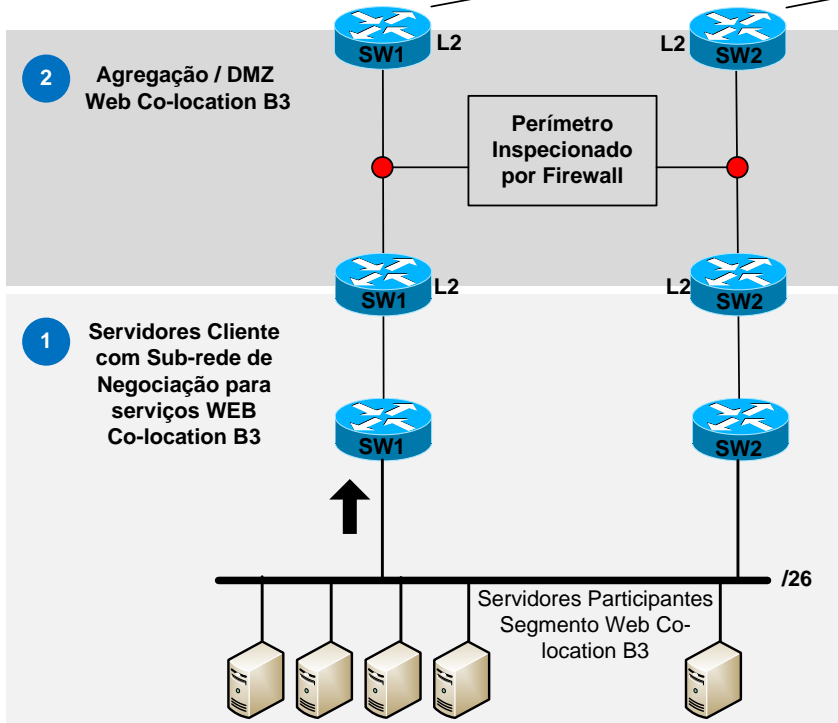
SW1 L2
L2 SW2

2 Agregação / DMZ Web Co-location B3

Perímetro Inspecionado por Firewall

SW1 L2
L2 SW2

1 Servidores Cliente com Sub-rede de Negociação para serviços WEB Co-location B3

SW1
SW2

/26

Servidores Participantes Segmento Web Co-location B3